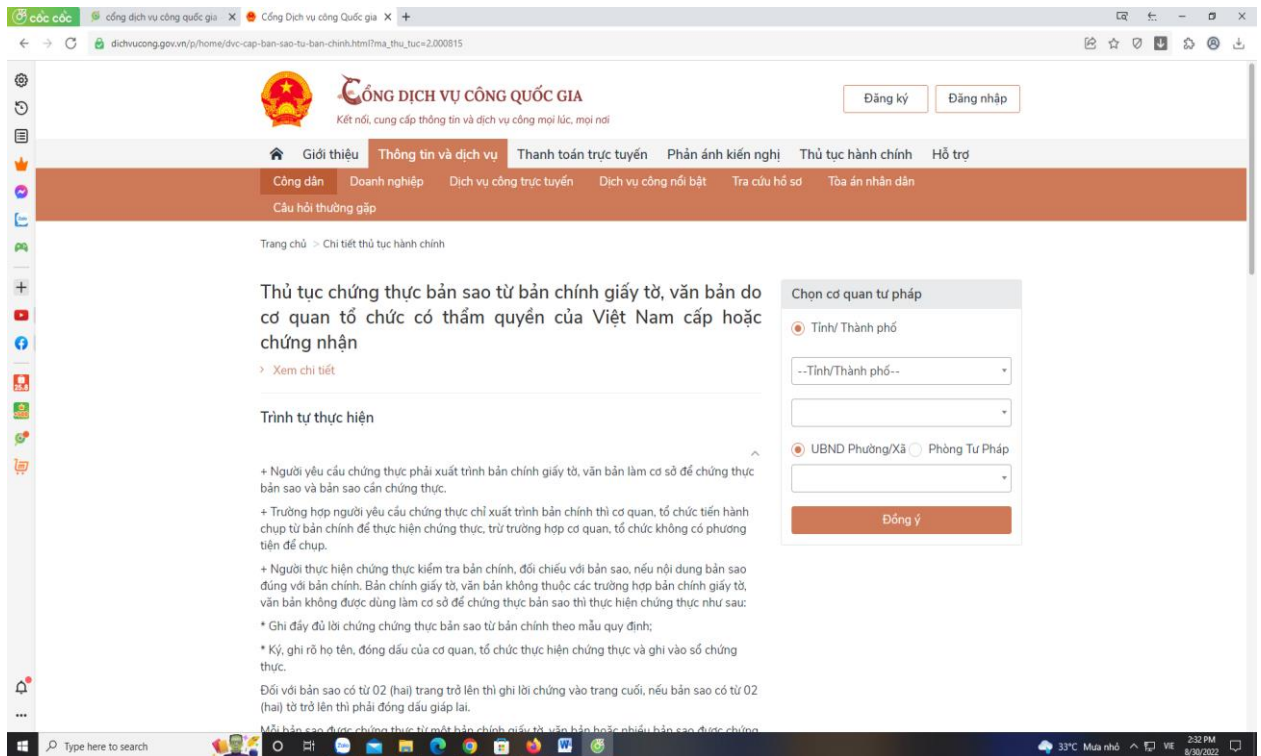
cốc cốc | cổng dịch vụ công quốc gia × | Cổng Dịch vụ công Quốc gia × | +

dichvucong.gov.vn/p/home/dvc-cap-ban-sao-tu-ban-chinh.html?ma_thu_tuc=2.000815

CỔNG DỊCH VỤ CÔNG QUỐC GIA
Kết nối, cung cấp thông tin và dịch vụ công mọi lúc, mọi nơi

Đăng ký | Đăng nhập

Giới thiệu | Thông tin và dịch vụ | Thanh toán trực tuyến | Phản ánh kiến nghị | Thủ tục hành chính | Hỗ trợ

Công dân | Doanh nghiệp | Dịch vụ công trực tuyến | Dịch vụ công nổi bật | Tra cứu hồ sơ | Tòa án nhân dân | Câu hỏi thường gặp

Trang chủ > Chi tiết thủ tục hành chính

Thủ tục chứng thực bản sao từ bản chính giấy tờ, văn bản do cơ quan tổ chức có thẩm quyền của Việt Nam cấp hoặc chứng nhận

> Xem chi tiết

Trình tự thực hiện

+ Người yêu cầu chứng thực phải xuất trình bản chính giấy tờ, văn bản làm cơ sở để chứng thực bản sao và bản sao cần chứng thực.

+ Trường hợp người yêu cầu chứng thực chỉ xuất trình bản chính thì cơ quan, tổ chức tiến hành chụp từ bản chính để thực hiện chứng thực, trừ trường hợp cơ quan, tổ chức không có phương tiện để chụp.

+ Người thực hiện chứng thực kiểm tra bản chính, đối chiếu với bản sao, nếu nội dung bản sao đúng với bản chính. Bản chính giấy tờ, văn bản không thuộc các trường hợp bản chính giấy tờ, văn bản không được dùng làm cơ sở để chứng thực bản sao thì thực hiện chứng thực như sau:

* Ghi đầy đủ lời chứng chứng thực bản sao từ bản chính theo mẫu quy định;

* Ký, ghi rõ họ tên, đóng dấu của cơ quan, tổ chức thực hiện chứng thực và ghi vào sổ chứng thực.

Đối với bản sao có từ 02 (hai) trang trở lên thì ghi lời chứng vào trang cuối, nếu bản sao có từ 02 (hai) tờ trở lên thì phải đóng dấu giáp lai.

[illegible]

Chọn cơ quan tư pháp
Tỉnh/ Thành phố
--Tỉnh/Thành phố--
UBND Phường/Xã | Phòng Tư Pháp
Đồng ý

Type here to search
33°C Mưa nhỏ VIE 2:32 PM 8/30/2022